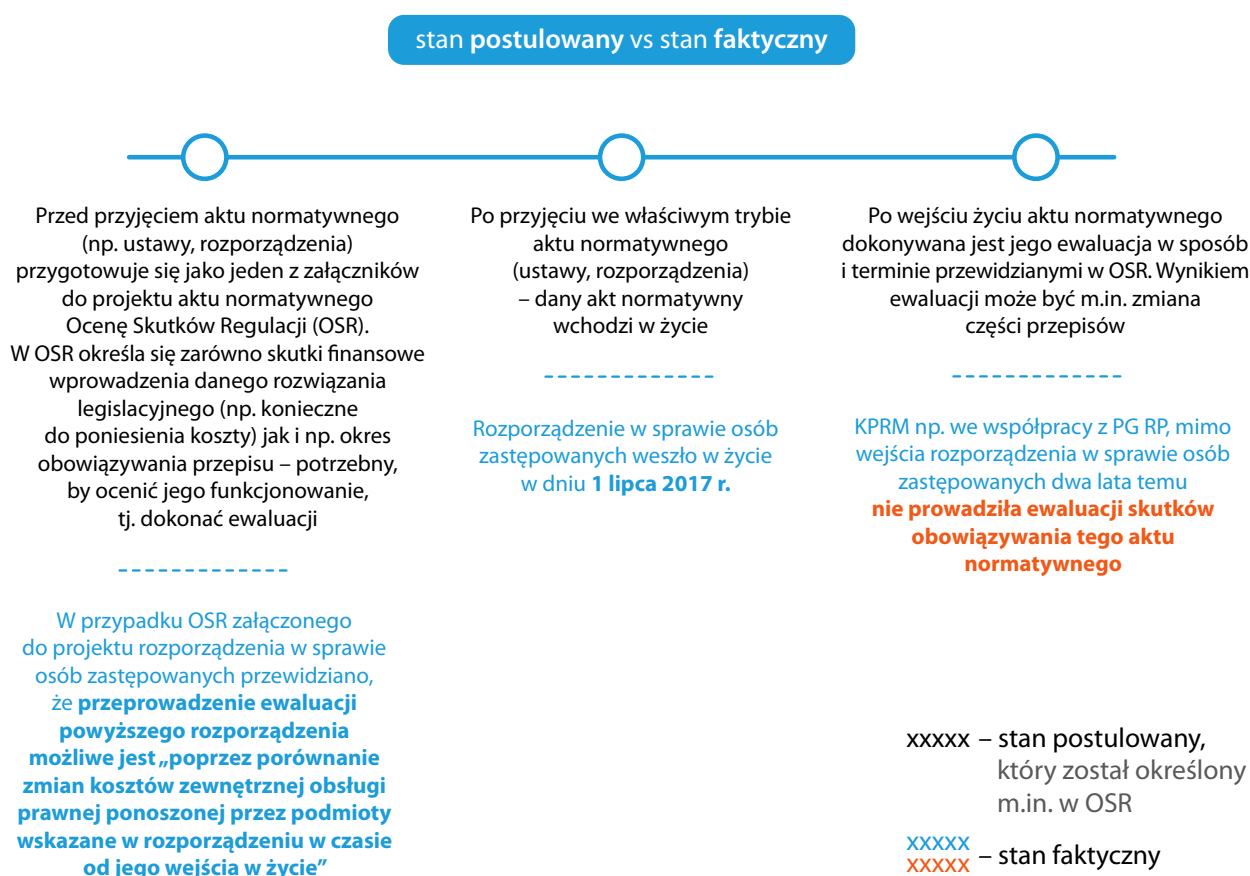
stan **postulowany** vs stan **faktyczny**

Przed przyjęciem aktu normatywnego (np. ustawy, rozporządzenia) przygotowuje się jako jeden z załączników do projektu aktu normatywnego Ocenę Skutków Regulacji (OSR). W OSR określa się zarówno skutki finansowe wprowadzenia danego rozwiązania legislacyjnego (np. konieczne do poniesienia koszty) jak i np. okres obowiązywania przepisu – potrzebny, by ocenić jego funkcjonowanie, tj. dokonać ewaluacji

W przypadku OSR załączonego do projektu rozporządzenia w sprawie osób zastępowanych przewidziano, że **przeprowadzenie ewaluacji powyższego rozporządzenia możliwe jest „poprzez porównanie zmian kosztów zewnętrznej obsługi prawnej ponoszonej przez podmioty wskazane w rozporządzeniu w czasie od jego wejścia w życie"**

Po przyjęciu we właściwym trybie aktu normatywnego (ustawy, rozporządzenia) – dany akt normatywny wchodzi w życie

Rozporządzenie w sprawie osób zastępowanych weszło w życie w dniu **1 lipca 2017 r.**

Po wejściu życiu aktu normatywnego dokonywana jest jego ewaluacja w sposób i terminie przewidzianymi w OSR. Wynikiem ewaluacji może być m.in. zmiana części przepisów

KPRM np. we współpracy z PG RP, mimo wejścia rozporządzenia w sprawie osób zastępowanych dwa lata temu **nie prowadziła ewaluacji skutków obowiązywania tego aktu normatywnego**

xxxxx – stan postulowany, który został określony m.in. w OSR

xxxxx
xxxxx – stan faktyczny